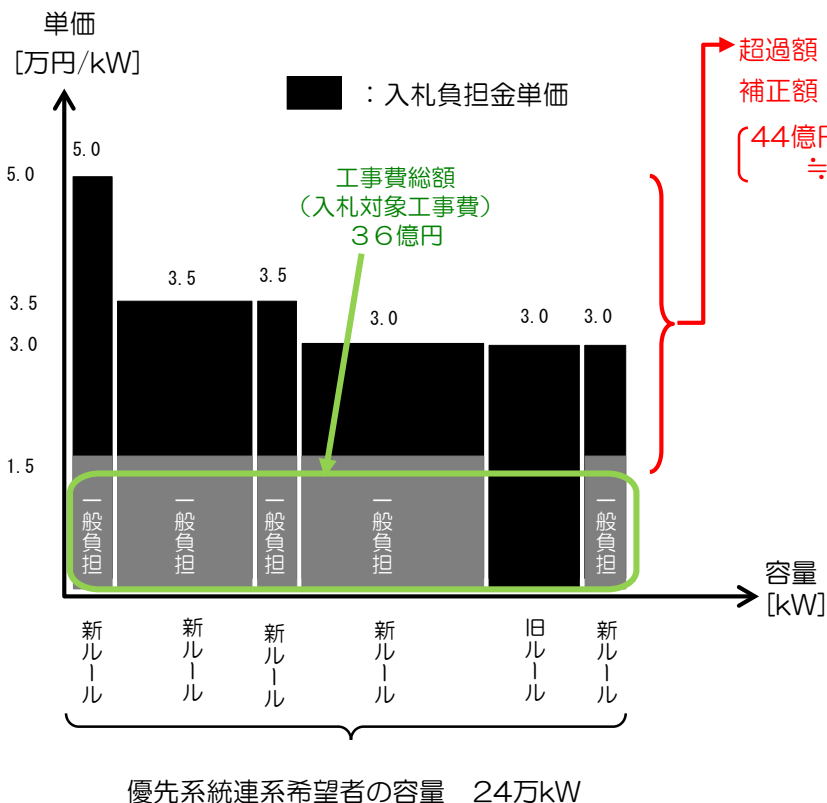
単価
[万円/kW]

：入札負担金単価

超過額
補正額

(44億円
≒

工事費総額
（入札対象工事費）
３６億円

5.0
3.5
3.0
1.5

5.0
3.5
3.5
3.0
3.0
3.0

一般負担
一般負担
一般負担
一般負担
一般負担

容量
[kW]

新ルール
新ルール
新ルール
新ルール
旧ルール
新ルール

優先系統連系希望者の容量　24万kW